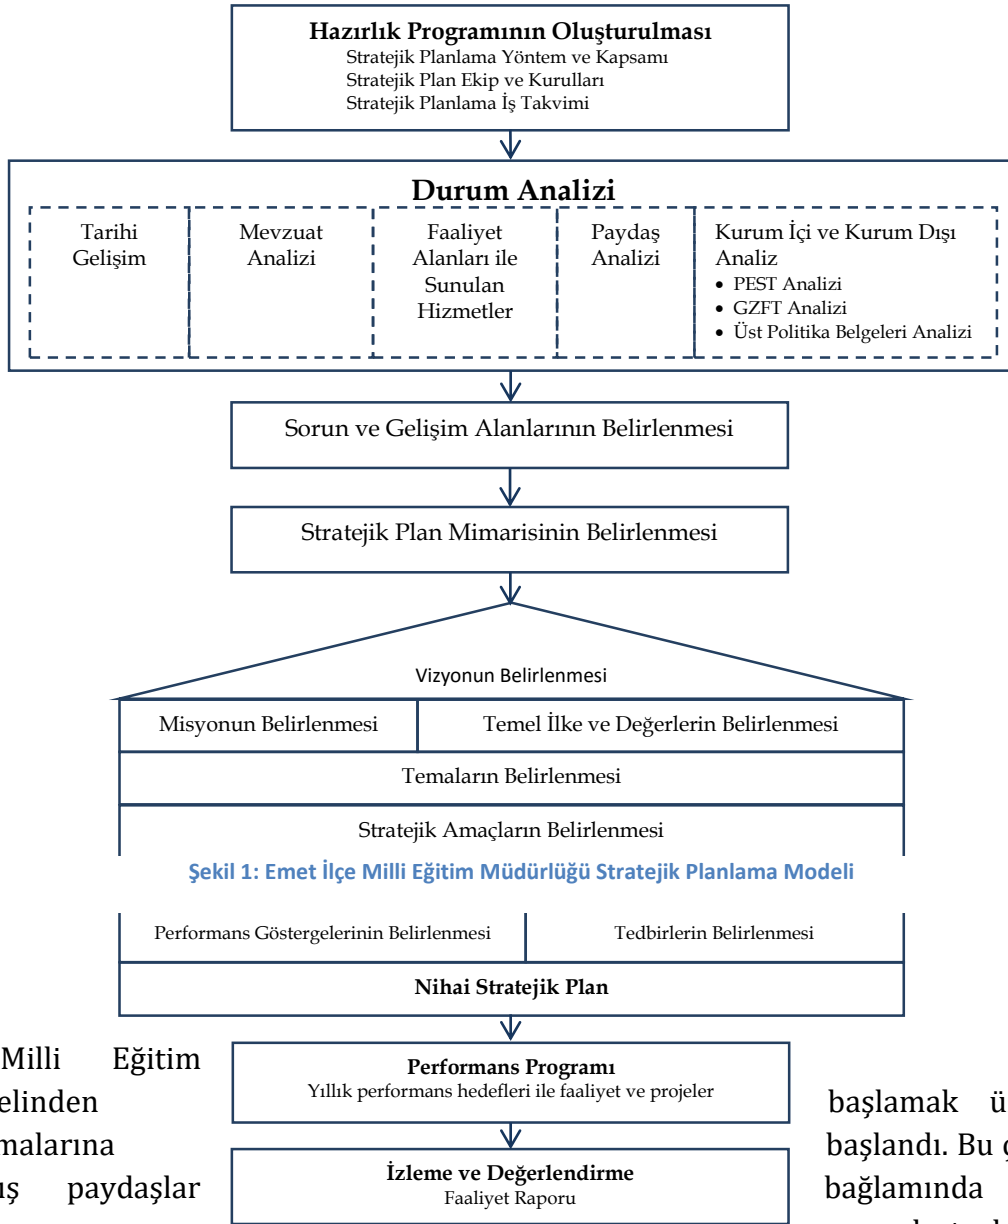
**Hazırlık Programının Oluşturulması**
Stratejik Planlama Yöntem ve Kapsamı
Stratejik Plan Ekip ve Kurulları
Stratejik Planlama İş Takvimi

**Durum Analizi**

Tarihi Gelişim

Mevzuat Analizi

Faaliyet Alanları ile Sunulan Hizmetler

Paydaş Analizi

Kurum İçi ve Kurum Dışı Analiz
• PEST Analizi
• GZFT Analizi
• Üst Politika Belgeleri Analizi

Sorun ve Gelişim Alanlarının Belirlenmesi

Stratejik Plan Mimarisinin Belirlenmesi

Vizyonun Belirlenmesi

Misyonun Belirlenmesi

Temel İlke ve Değerlerin Belirlenmesi

Temaların Belirlenmesi

Stratejik Amaçların Belirlenmesi

**Şekil 1: Emet İlçe Milli Eğitim Müdürlüğü Stratejik Planlama Modeli**

Performans Göstergelerinin Belirlenmesi

Tedbirlerin Belirlenmesi

**Nihai Stratejik Plan**

Milli Eğitim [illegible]elinden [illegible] başlamak ü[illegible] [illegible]malarına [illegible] başlandı. Bu g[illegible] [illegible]ş paydaşlar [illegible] bağlamında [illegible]

**Performans Programı**
Yıllık performans hedefleri ile faaliyet ve projeler

**İzleme ve Değerlendirme**
Faaliyet Raporu